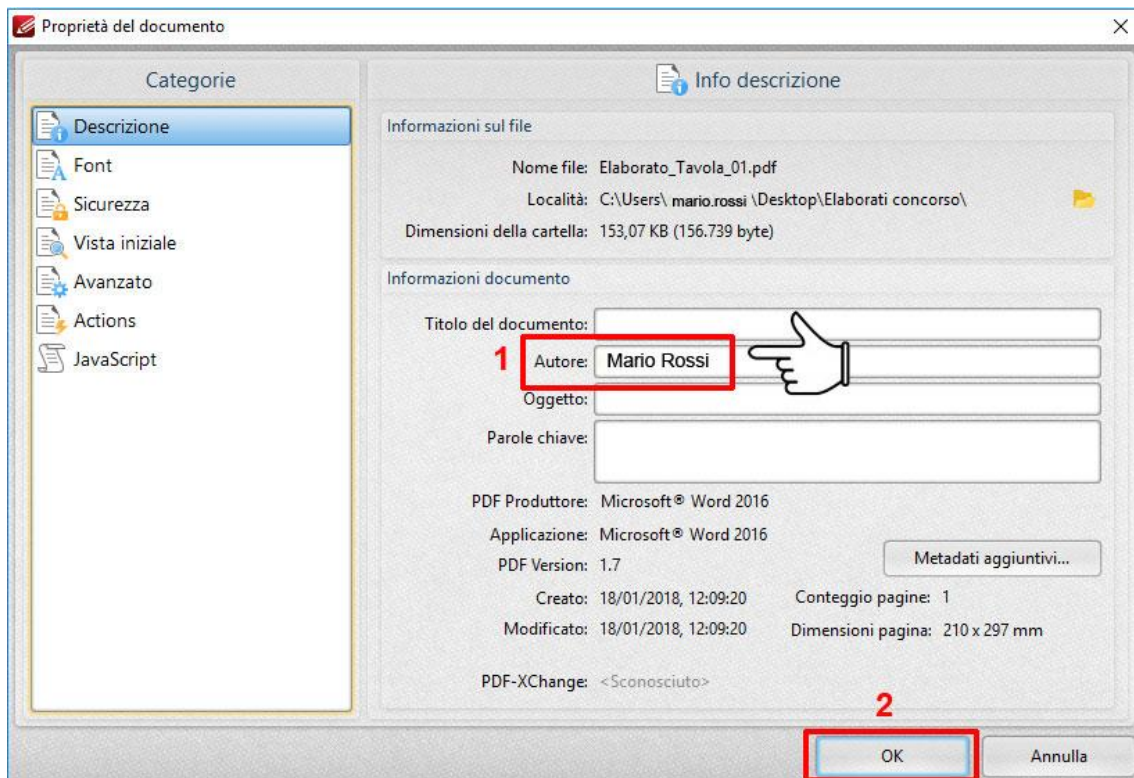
Proprietà del documento

×

Categorie

Descrizione
Font
Sicurezza
Vista iniziale
Avanzato
Actions
JavaScript

Info descrizione

Informazioni sul file

Nome file: Elaborato_Tavola_01.pdf
Località: C:\Users\ mario.rossi \Desktop\Elaborati concorso\
Dimensioni della cartella: 153,07 KB (156.739 byte)

Informazioni documento

Titolo del documento:
1
Autore: Mario Rossi
Oggetto:
Parole chiave:

PDF Produttore: Microsoft® Word 2016
Applicazione: Microsoft® Word 2016
PDF Version: 1.7
Metadati aggiuntivi...
Creato: 18/01/2018, 12:09:20
Conteggio pagine: 1
Modificato: 18/01/2018, 12:09:20
Dimensioni pagina: 210 x 297 mm

PDF-XChange: <Sconosciuto>

2
OK
Annulla